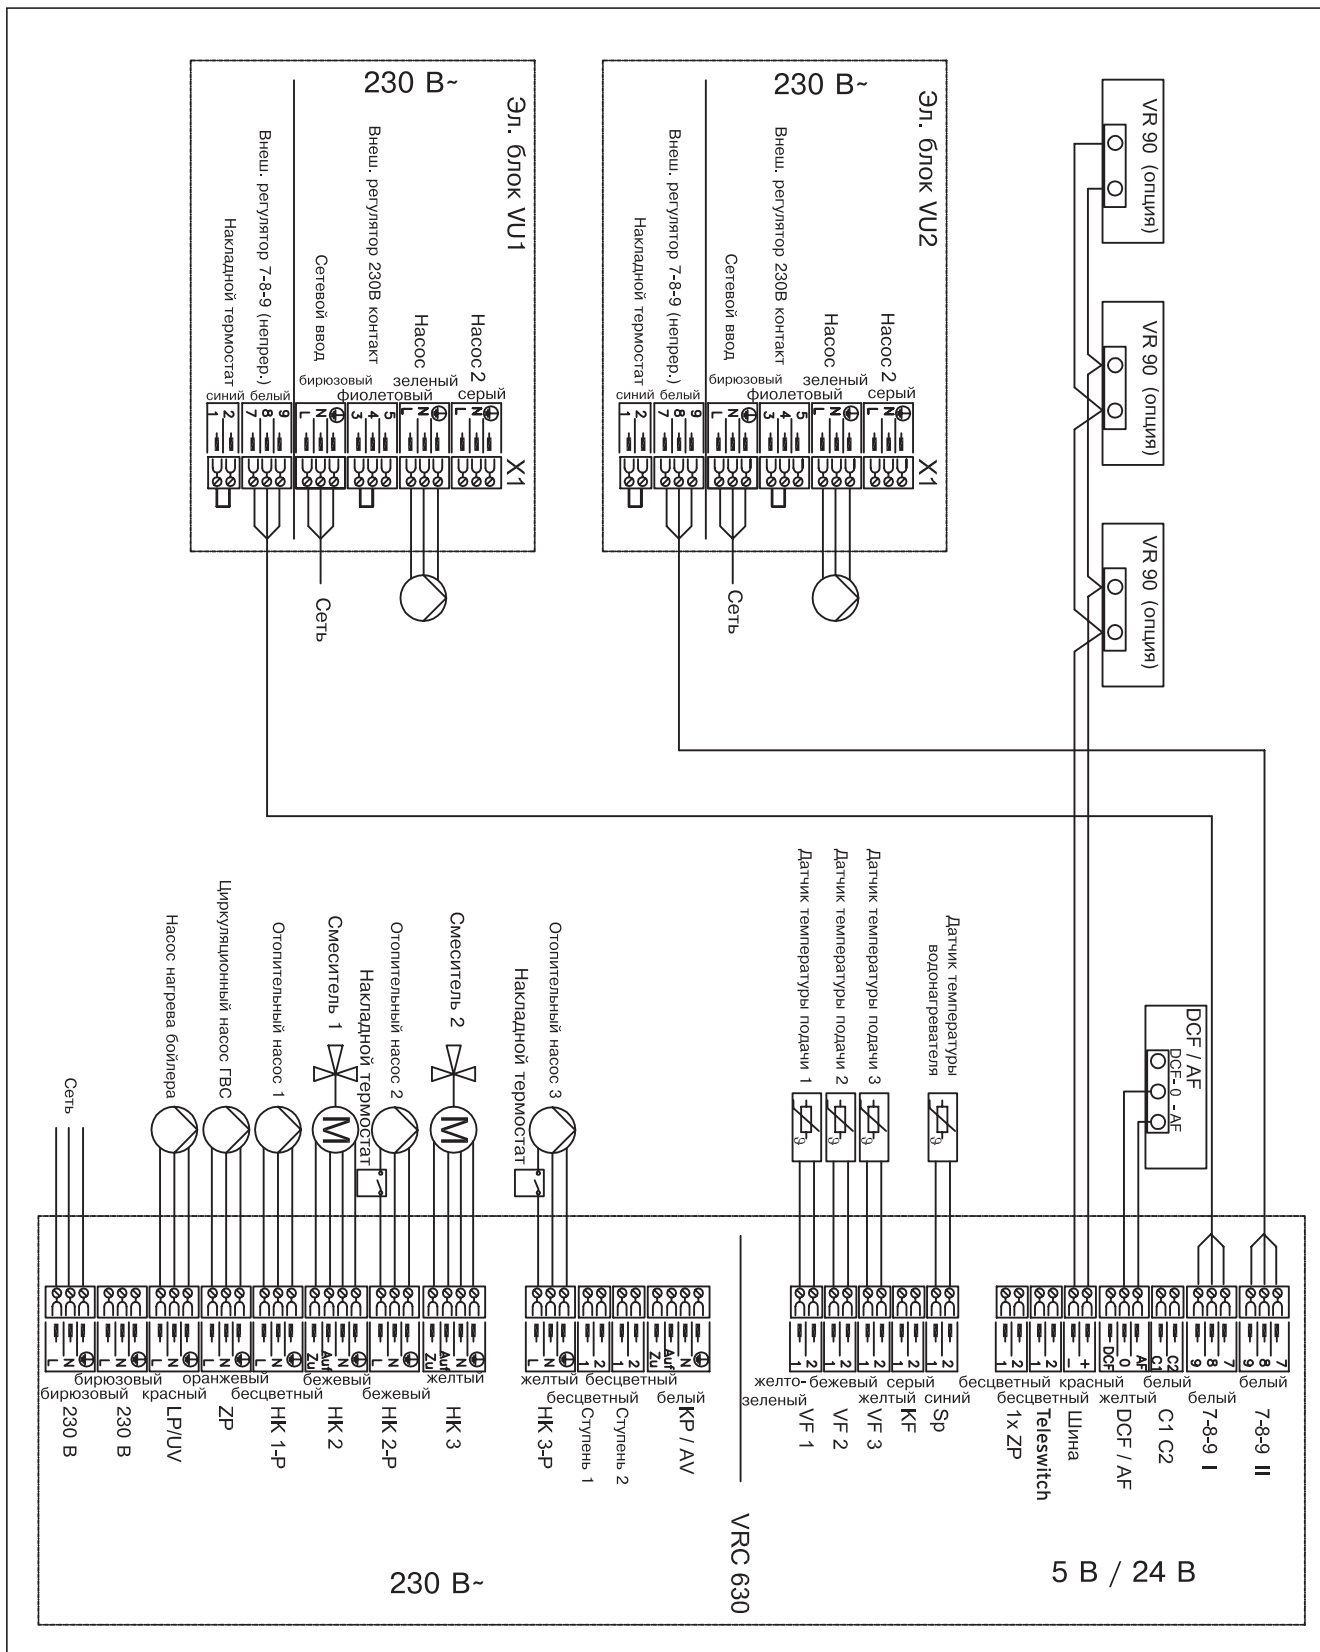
230 В~

Эл. блок VU1

Внеш. регулятор 7-8-9 (непрер.)
Накладной термостат
Внеш. регулятор 230В контакт
Сетевой ввод
Насос
Насос 2

синий белый
бирюзовый фиолетовый
зеленый
серый

X1

Сеть

230 В~

Эл. блок VU2

Внеш. регулятор 7-8-9 (непрер.)
Накладной термостат
Внеш. регулятор 230В контакт
Сетевой ввод
Насос
Насос 2

синий белый
бирюзовый фиолетовый
зеленый
серый

X1

Сеть

VR 90 (опция)

VR 90 (опция)

VR 90 (опция)

DCF / AF
DCF-0 -AF

Сеть
Насос нагрева бойлера
Циркуляционный насос ГВС
Отопительный насос 1
Смеситель 1
Накладной термостат
Отопительный насос 2
Смеситель 2
Отопительный насос 3
Накладной термостат

Датчик температуры подачи 1
Датчик температуры подачи 2
Датчик температуры подачи 3
Датчик температуры водонагревателя

бирюзовый 230 В
бирюзовый 230 В
красный LP/UV
оранжевый ZP
бесцветный HK 1-P
бежевый HK 2
бежевый HK 2-P
желтый HK 3
желтый HK 3-P
бесцветный Ступень 1
бесцветный Ступень 2
белый KP / AV

желто-зеленый VF 1
бежевый VF 2
желтый VF 3
серый KF
синий Sp
бесцветный 1x ZP
бесцветный Teleswitch
красный Шина
желтый DCF / AF
белый C1 C2
белый 7-8-9 I
белый 7-8-9 II

VRC 630

230 В~

5 В / 24 В